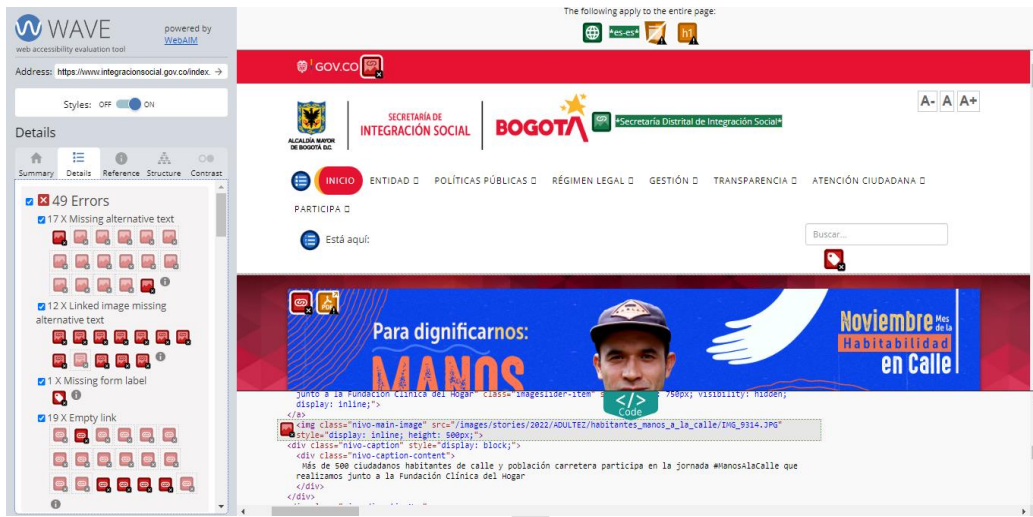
WAVE
web accessibility evaluation tool
powered by WebAIM

Address: https://www.integracionsocial.gov.co/index.

Styles: OFF ON

Details

Summary Details Reference Structure Contrast

49 Errors
17 X Missing alternative text
12 X Linked image missing alternative text
1 X Missing form label
19 X Empty link

The following apply to the entire page:
*es-es*
h1

GOV.CO

ALCALDÍA MAYOR DE BOGOTÁ D.C.
SECRETARÍA DE INTEGRACIÓN SOCIAL
BOGOTÁ
*Secretaría Distrital de Integración Social*

A- A A+

INICIO ENTIDAD POLÍTICAS PÚBLICAS RÉGIMEN LEGAL GESTIÓN TRANSPARENCIA ATENCIÓN CIUDADANA PARTICIPA

Está aquí:

Buscar...

Para dignificarnos:
MANOS
Noviembre Mes de la Habitabilidad en Calle

junto a la Fundación Clínica del Hogar" class="imageslider-item" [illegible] 750px; visibility: hidden; display: inline;">
</a>
<img class="nivo-main-image" src="/images/stories/2022/ADULTEZ/habitantes_manos_a_la_calle/IMG_9314.JPG" style="display: inline; height: 500px;">
<div class="nivo-caption" style="display: block;">
<div class="nivo-caption-content">
Más de 500 ciudadanos habitantes de calle y población carretera participa en la jornada #ManosAlaCalle que realizamos junto a la Fundación Clínica del Hogar
</div>
</div>

Code